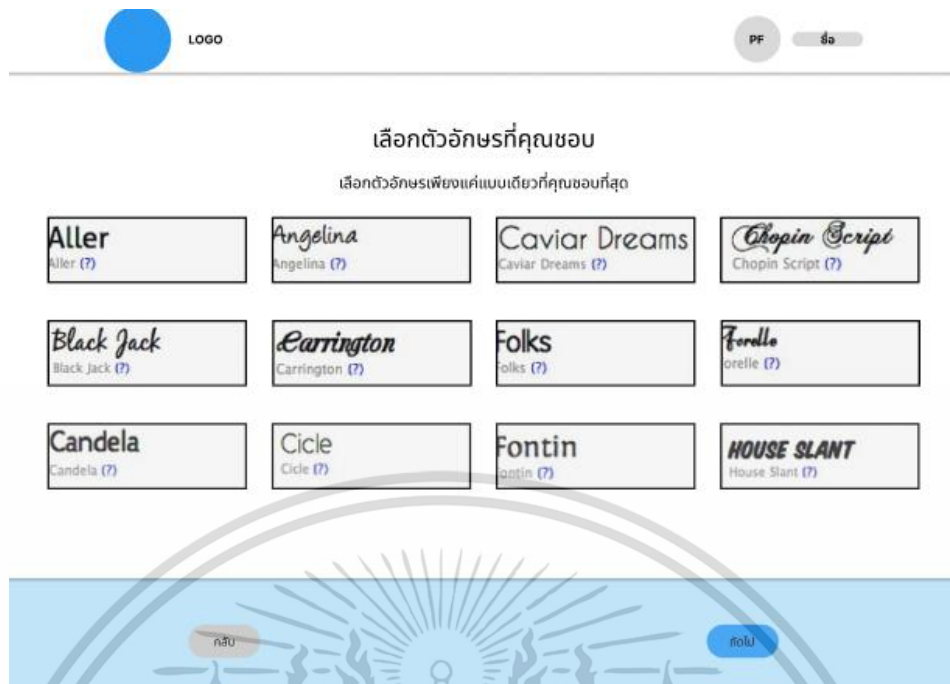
LOGO

PF ชื่อ

เลือกตัวอักษรที่คุณชอบ

เลือกตัวอักษรเพียงแค่แบบเดียวที่คุณชอบที่สุด

| Aller<br>Aller (?) | Angelina<br>Angelina (?) | Caviar Dreams<br>Caviar Dreams (?) | Chopin Script<br>Chopin Script (?) |
|---|---|---|---|
| Black Jack<br>Black Jack (?) | Carrington<br>Carrington (?) | Folks<br>Folks (?) | Forelle<br>Forelle (?) |
| Candela<br>Candela (?) | Cicle<br>Cicle (?) | Fontin<br>Fontin (?) | HOUSE SLANT<br>House Slant (?) |

กลับ

ถัดไป